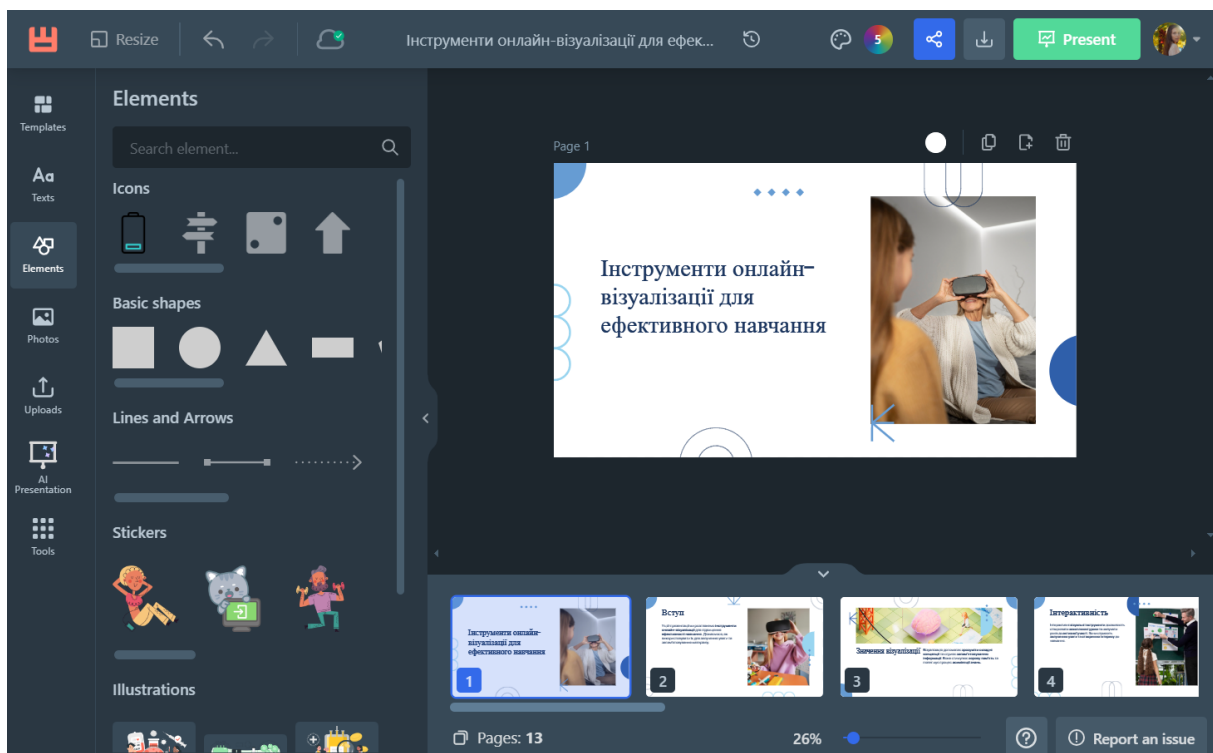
Resize
Інструменти онлайн-візуалізації для ефек...
5
Present
Templates
Texts
Elements
Photos
Uploads
AI Presentation
Tools
Elements
Search element...
Icons
Basic shapes
Lines and Arrows
Stickers
Illustrations
Page 1
Інструменти онлайн-візуалізації для ефективного навчання
Інструменти онлайн-візуалізації для ефективного навчання
1
Вступ
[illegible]
2
Значення візуалізації
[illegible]
3
Інтерактивність
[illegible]
4
Pages: 13
26%
Report an issue